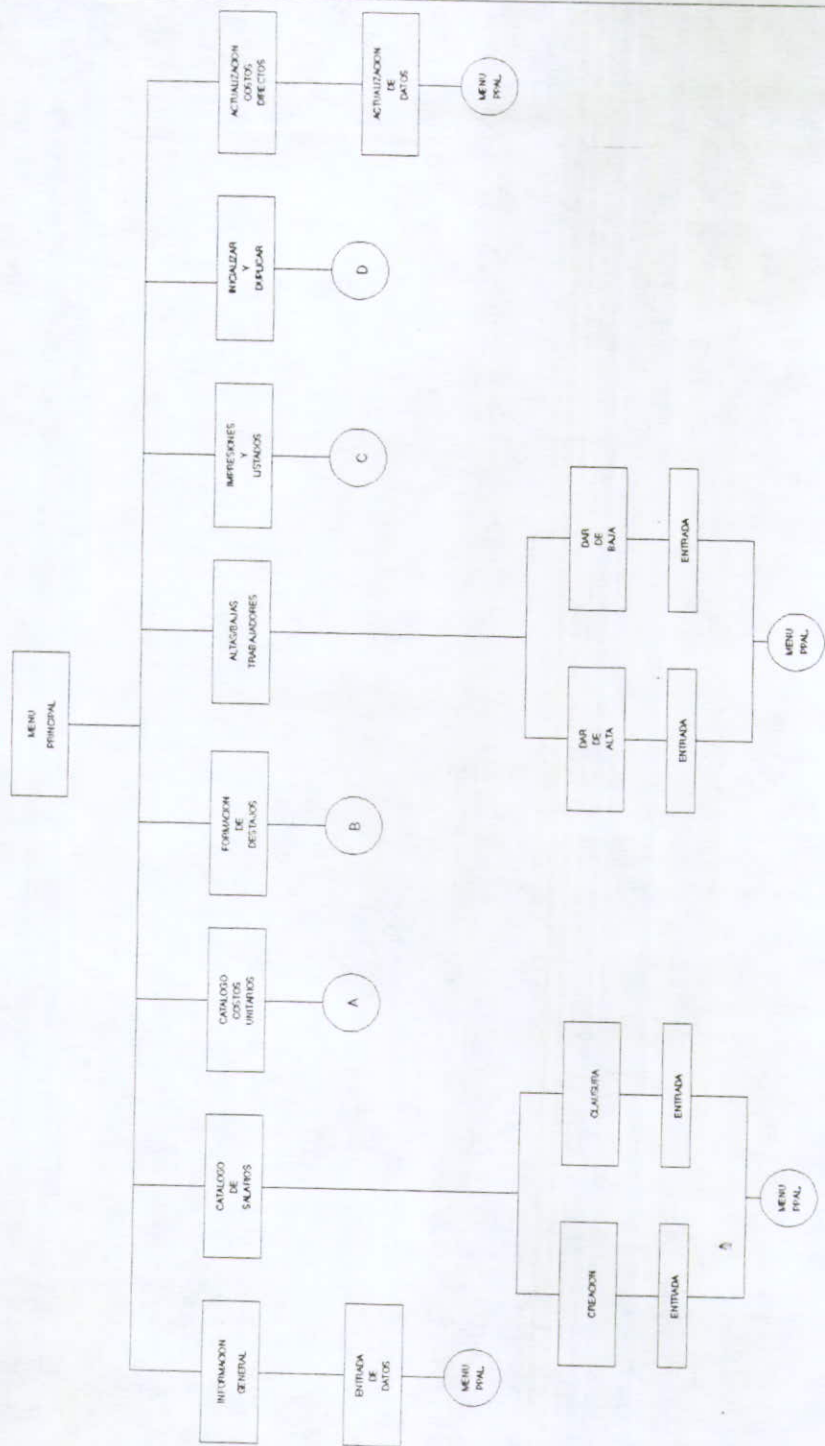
MENU PRINCIPAL

INFORMACION GENERAL

ENTRADA DE DATOS

MENU PPAL

CATALOGO DE SALARIOS

CREACION

ENTRADA

CLAUSURA

ENTRADA

MENU PPAL

CATALOGO COSTOS UNITARIOS

A

FORMACION DE DESTAJOS

B

ALTAS/BAJAS TRABAJADORES

DAR DE ALTA

ENTRADA

DAR DE BAJA

ENTRADA

MENU PPAL

IMPRESIONES Y LISTADOS

C

INICIALIZAR Y DUPLICAR

D

ACTUALIZACION COSTOS DIRECTOS

ACTUALIZACION DE DATOS

MENU PPAL